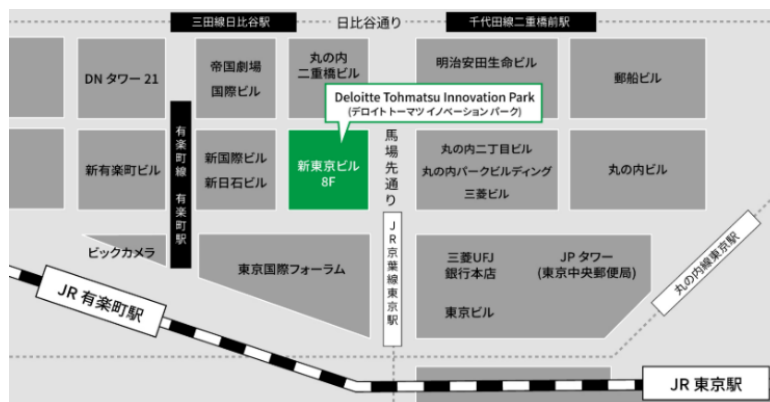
三田線日比谷駅
日比谷通り
千代田線二重橋前駅

DN タワー 21
帝国劇場
国際ビル
丸の内
二重橋ビル
明治安田生命ビル
郵船ビル

Deloitte Tohmatsu Innovation Park
(デロイト トーマツ イノベーション パーク)

有楽町線
有楽町駅
新有楽町ビル
新国際ビル
新日石ビル
新東京ビル
8F
馬場先通り
丸の内二丁目ビル
丸の内パークビルディング
三菱ビル
丸の内ビル

ビックカメラ
東京国際フォーラム
JR京葉線東京駅
三菱UFJ
銀行本店
JP タワー
(東京中央郵便局)
東京ビル
丸の内線東京駅

JR 有楽町駅
JR 東京駅